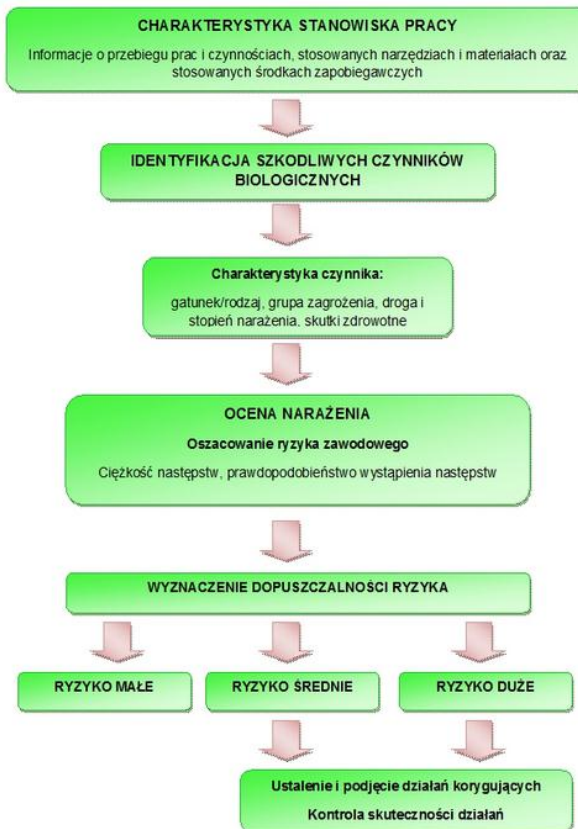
CHARAKTERYSTYKA STANOWISKA PRACY

Informacje o przebiegu prac i czynnościach, stosowanych narzędziach i materiałach oraz stosowanych środkach zapobiegawczych

IDENTYFIKACJA SZKODLIWYCH CZYNNIKÓW BIOLOGICZNYCH

Charakterystyka czynnika:

gatunek/rodzaj, grupa zagrożenia, droga i stopień narażenia, skutki zdrowotne

OCENA NARAŻENIA

Oszacowanie ryzyka zawodowego

Ciężkość następstw, prawdopodobieństwo wystąpienia następstw

WYZNACZENIE DOPUSZCZALNOŚCI RYZYKA

RYZYKO MAŁE

RYZYKO ŚREDNIE

RYZYKO DUŻE

Ustalenie i podjęcie działań korygujących

Kontrola skuteczności działań